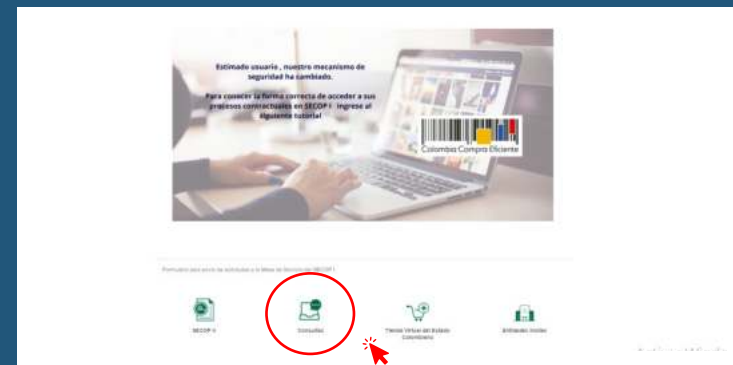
Estimado usuario , nuestro mecanismo de seguridad ha cambiado.

Para conocer la forma correcta de acceder a sus procesos contractuales en SECOP I ingrese al siguiente tutorial

Colombia Compra Eficiente

Formulario para envío de solicitudes a la Mesa de Servicio de SECOP I

SECOP II

Consultas

Tienda Virtual del Estado Colombiano

Entidades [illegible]